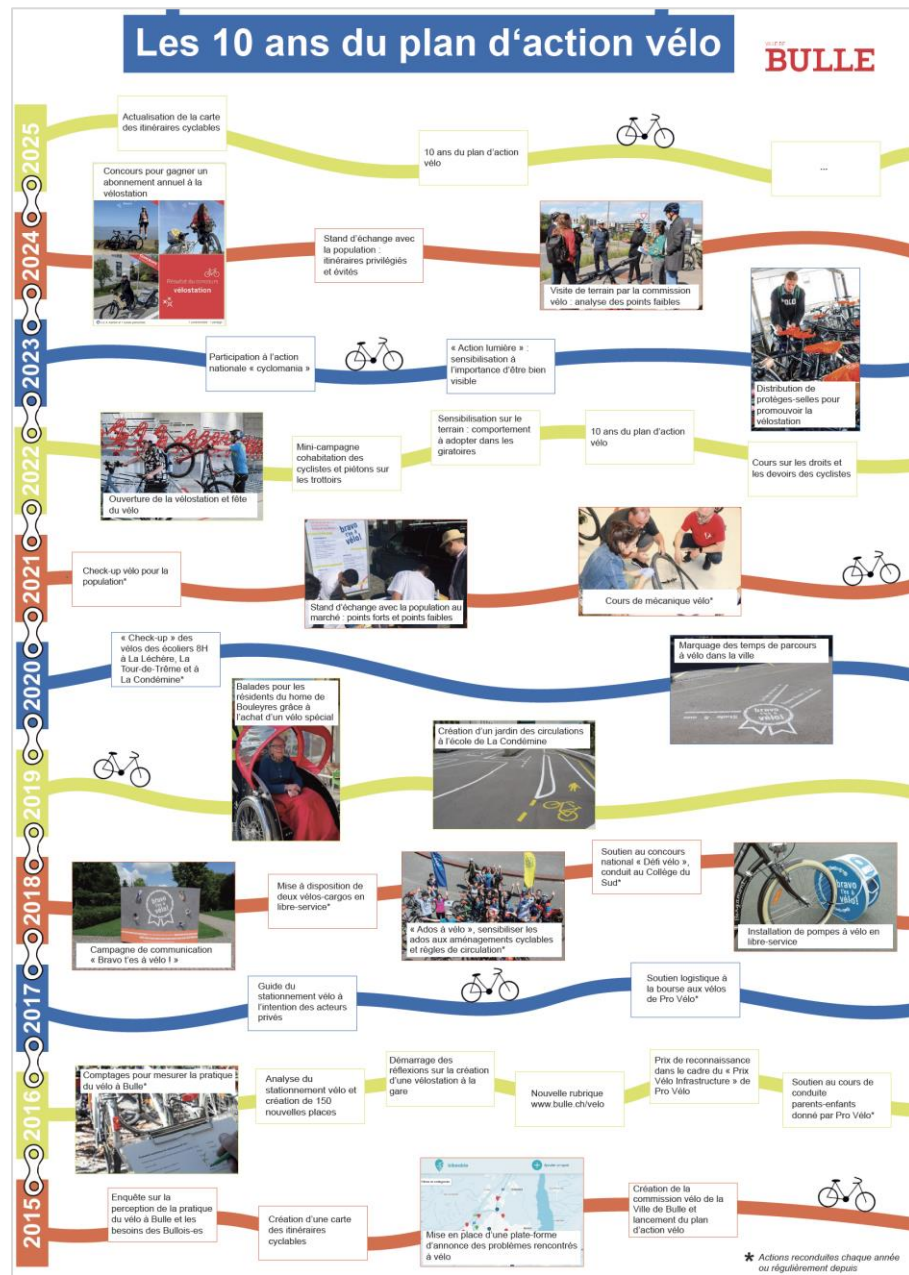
Les 10 ans du plan d'action vélo

VILLE DE
BULLE

2025

Actualisation de la carte des itinéraires cyclables

10 ans du plan d'action vélo

...

2024

Concours pour gagner un abonnement annuel à la vélostation

Résultat du concours vélostation

Stand d'échange avec la population : itinéraires privilégiés et évités

Visite de terrain par la commission vélo : analyse des points faibles

2023

Participation à l'action nationale « cyclomania »

« Action lumière » : sensibilisation à l'importance d'être bien visible

Distribution de protèges-selles pour promouvoir la vélostation

2022

Ouverture de la vélostation et fête du vélo

Mini-campagne cohabitation des cyclistes et piétons sur les trottoirs

Sensibilisation sur le terrain : comportement à adopter dans les giratoires

10 ans du plan d'action vélo

Cours sur les droits et les devoirs des cyclistes

2021

Check-up vélo pour la population*

bravo t'es à vélo!

Stand d'échange avec la population au marché : points forts et points faibles

Cours de mécanique vélo*

2020

« Check-up » des vélos des écoliers 8H à La Léchère, La Tour-de-Trême et à La Condémine*

Marquage des temps de parcours à vélo dans la ville

2019

Balades pour les résidents du home de Bouleyres grâce à l'achat d'un vélo spécial

Création d'un jardin des circulations à l'école de La Condémine

2018

Campagne de communication « Bravo t'es à vélo ! »

Mise à disposition de deux vélos-cargos en libre-service*

« Ados à vélo », sensibiliser les ados aux aménagements cyclables et règles de circulation*

Soutien au concours national « Défi vélo », conduit au Collège du Sud*

bravo t'es à vélo!

Installation de pompes à vélo en libre-service

2017

Guide du stationnement vélo à l'intention des acteurs privés

Soutien logistique à la bourse aux vélos de Pro Vélo*

2016

Comptages pour mesurer la pratique du vélo à Bulle*

Analyse du stationnement vélo et création de 150 nouvelles places

Démarrage des réflexions sur la création d'une vélostation à la gare

Nouvelle rubrique www.bulle.ch/velo

Prix de reconnaissance dans le cadre du « Prix Vélo Infrastructure » de Pro Vélo

Soutien au cours de conduite parents-enfants donné par Pro Vélo*

2015

Enquête sur la perception de la pratique du vélo à Bulle et les besoins des Bullois-es

Création d'une carte des itinéraires cyclables

Mise en place d'une plate-forme d'annonce des problèmes rencontrés à vélo

Création de la commission vélo de la Ville de Bulle et lancement du plan d'action vélo

* Actions reconduites chaque année ou régulièrement depuis